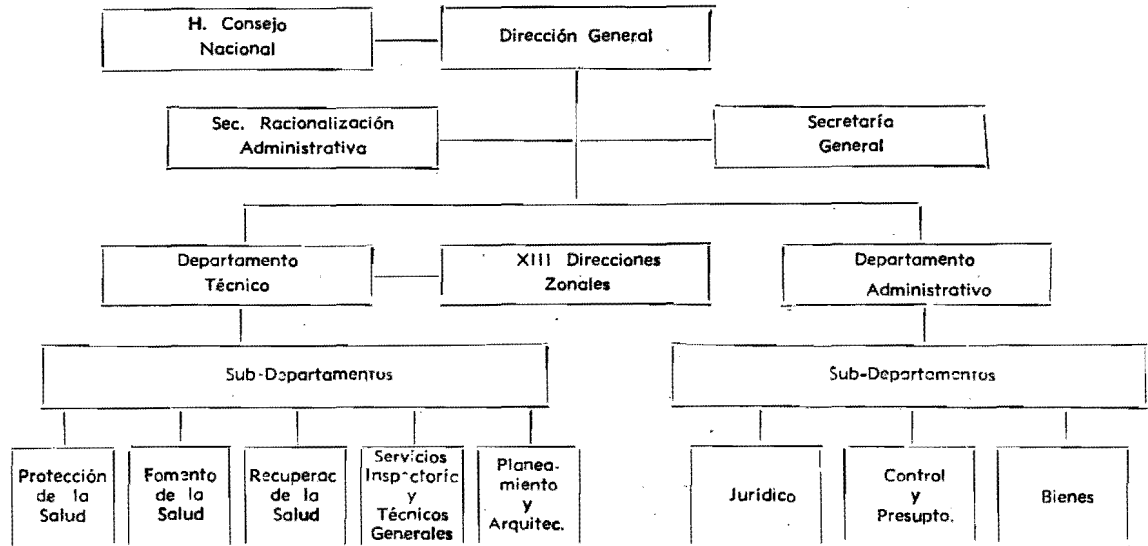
H. Consejo Nacional

Dirección General

Sec. Racionalización Administrativa

Secretaría General

Departamento Técnico

XIII Direcciones Zonales

Departamento Administrativo

Sub-Departamentos

Sub-Departamentos

Protección de la Salud

Fomento de la Salud

Recuperac de la Salud

Servicios Inspectoric y Técnicos Generales

Planeamiento y Arquitec.

Jurídico

Control y Presupto.

Bienes